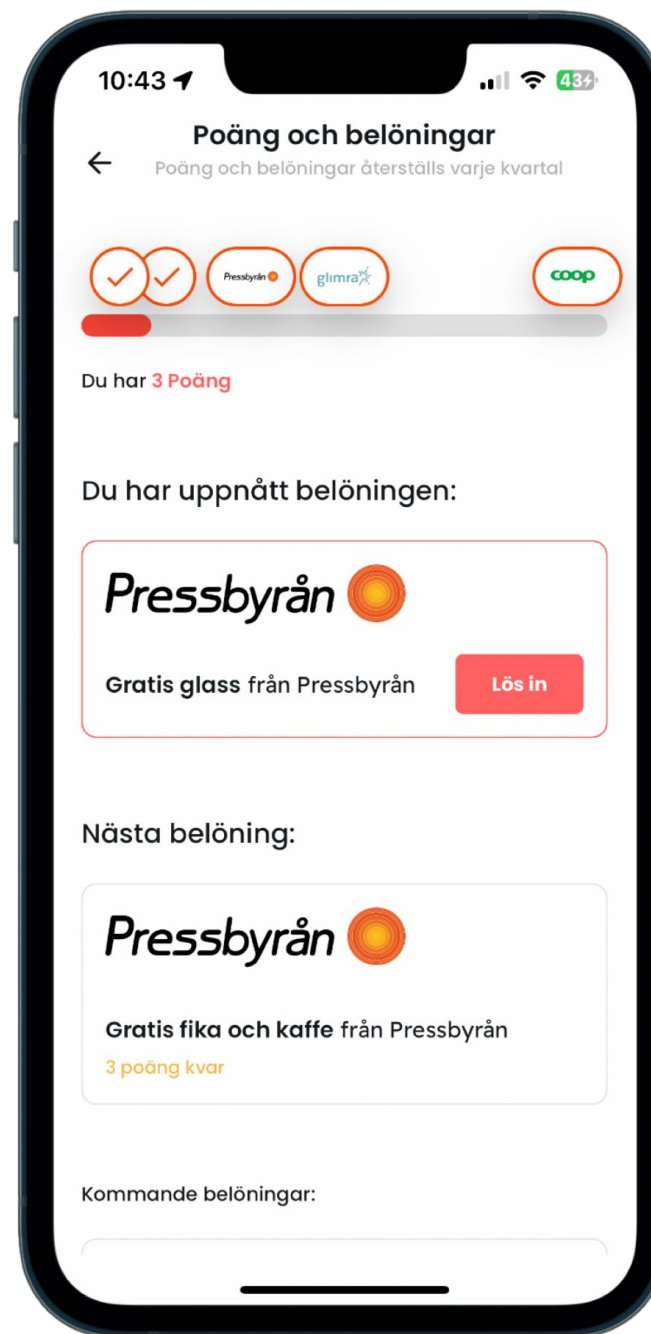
10:43

43

←

Poäng och belöningar

Poäng och belöningar återställs varje kvartal

Pressbyrån

glimra

coop

Du har 3 Poäng

Du har uppnått belöningen:

Pressbyrån

Gratis glass från Pressbyrån

Lös in

Nästa belöning:

Pressbyrån

Gratis fika och kaffe från Pressbyrån

3 poäng kvar

Kommande belöningar: